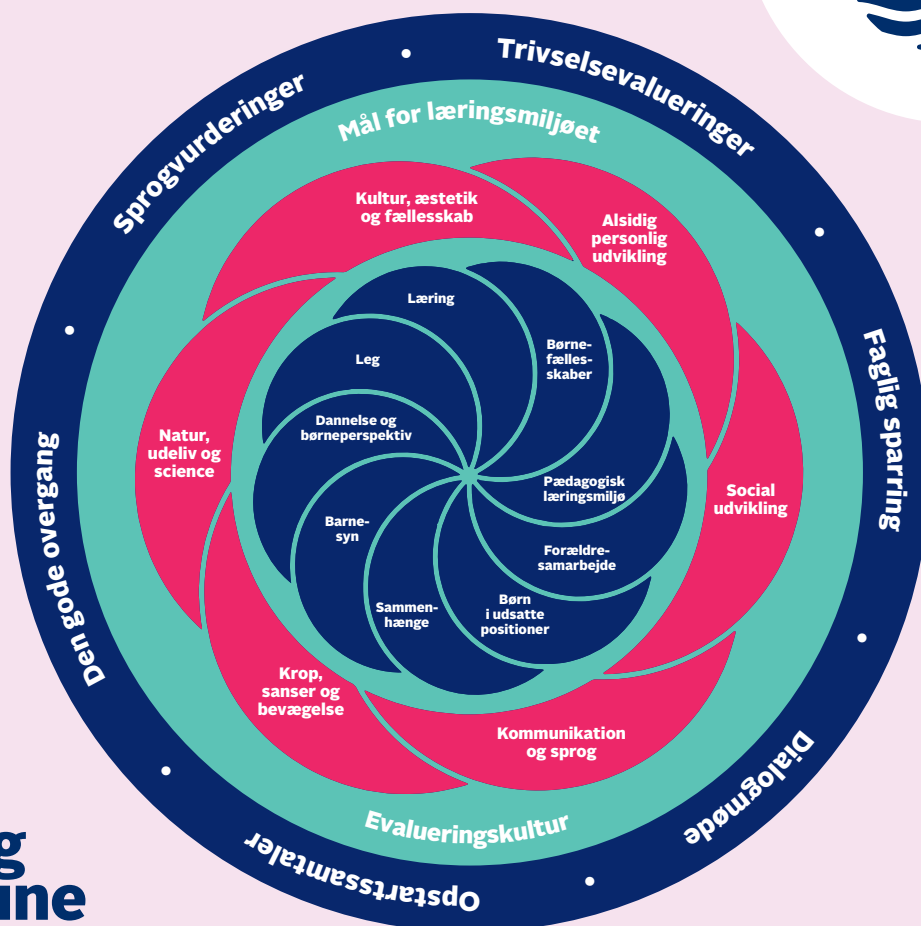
Trivselsevalueringer

Faglig sparring

Dialogmøde

Opstartssamtaler

Den gode overgang

Sprogvurderinger

Mål for læringsmiljøet

Evalueringskultur

Kultur, æstetik og fællesskab

Alsidig personlig udvikling

Social udvikling

Kommunikation og sprog

Krop, sanser og bevægelse

Natur, udeliv og science

Læring

Børnefællesskaber

Pædagogisk læringsmiljø

Forældresamarbejde

Børn i udsatte positioner

Sammenhænge

Barnesyn

Dannelse og børneperspektiv

Leg

g
ine